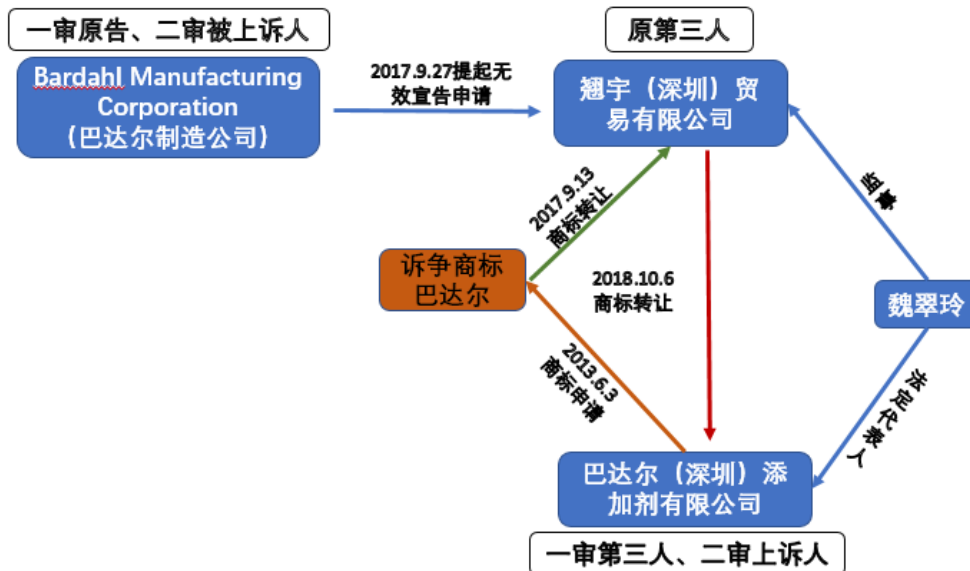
一审原告、二审被上诉人

Bardahl Manufacturing Corporation（巴达尔制造公司）

2017.9.27提起无效宣告申请

原第三人

翘宇（深圳）贸易有限公司

2017.9.13 商标转让

诉争商标 巴达尔

2018.10.6 商标转让

监事

魏翠玲

2013.6.3 商标申请

法定代表人

巴达尔（深圳）添加剂有限公司

一审第三人、二审上诉人